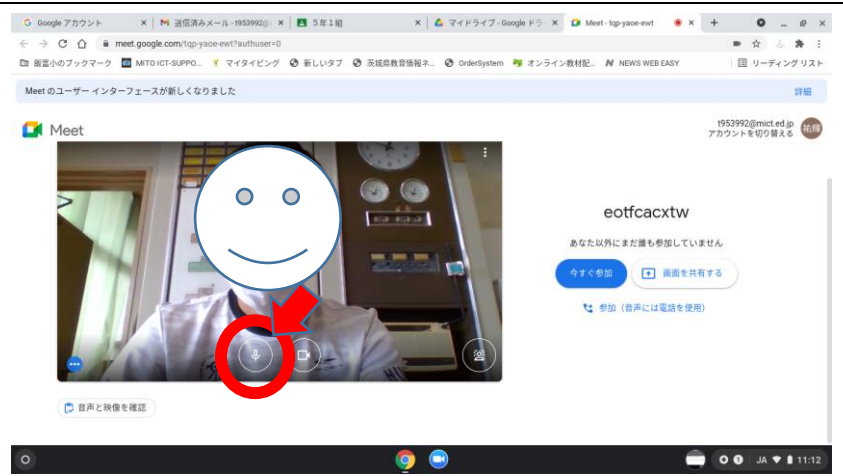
Google アカウント
送信済みメール - t953992@
5年1組
マイドライブ - Google ドラ
Meet - tqp-yaoe-ewt

meet.google.com/tqp-yaoe-ewt?authuser=0

飯富小のブックマーク
MITO ICT-SUPPO...
マイタイピング
新しいタブ
茨城県教育情報ネ...
OrderSystem
オンライン教材配...
NEWS WEB EASY
リーディング リスト

Meet のユーザー インターフェースが新しくなりました
詳細

Meet

t953992@mict.ed.jp
アカウントを切り替える
祐輝

eotfcacxtw

あなた以外にまだ誰も参加していません

今すぐ参加
画面を共有する

参加（音声には電話を使用）

音声と映像を確認

JA 11:12